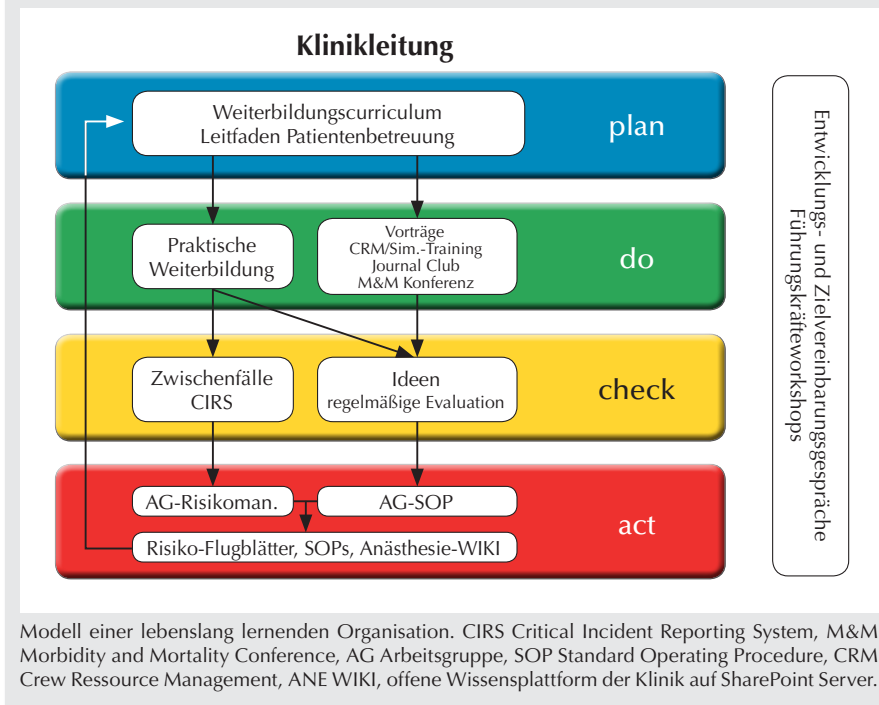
Klinikleitung

Weiterbildungscurriculum
Leitfaden Patientenbetreuung

plan

Praktische Weiterbildung

Vorträge
CRM/Sim.-Training
Journal Club
M&M Konferenz

do

Zwischenfälle
CIRS

Ideen
regelmäßige Evaluation

check

AG-Risikoman.

AG-SOP

Risiko-Flugblätter, SOPs, Anästhesie-WIKI

act

Entwicklungs- und Zielvereinbarungsgespräche
Führungskräfteworkshops

Modell einer lebenslang lernenden Organisation. CIRS Critical Incident Reporting System, M&M Morbidity and Mortality Conference, AG Arbeitsgruppe, SOP Standard Operating Procedure, CRM Crew Ressource Management, ANE WIKI, offene Wissensplattform der Klinik auf SharePoint Server.